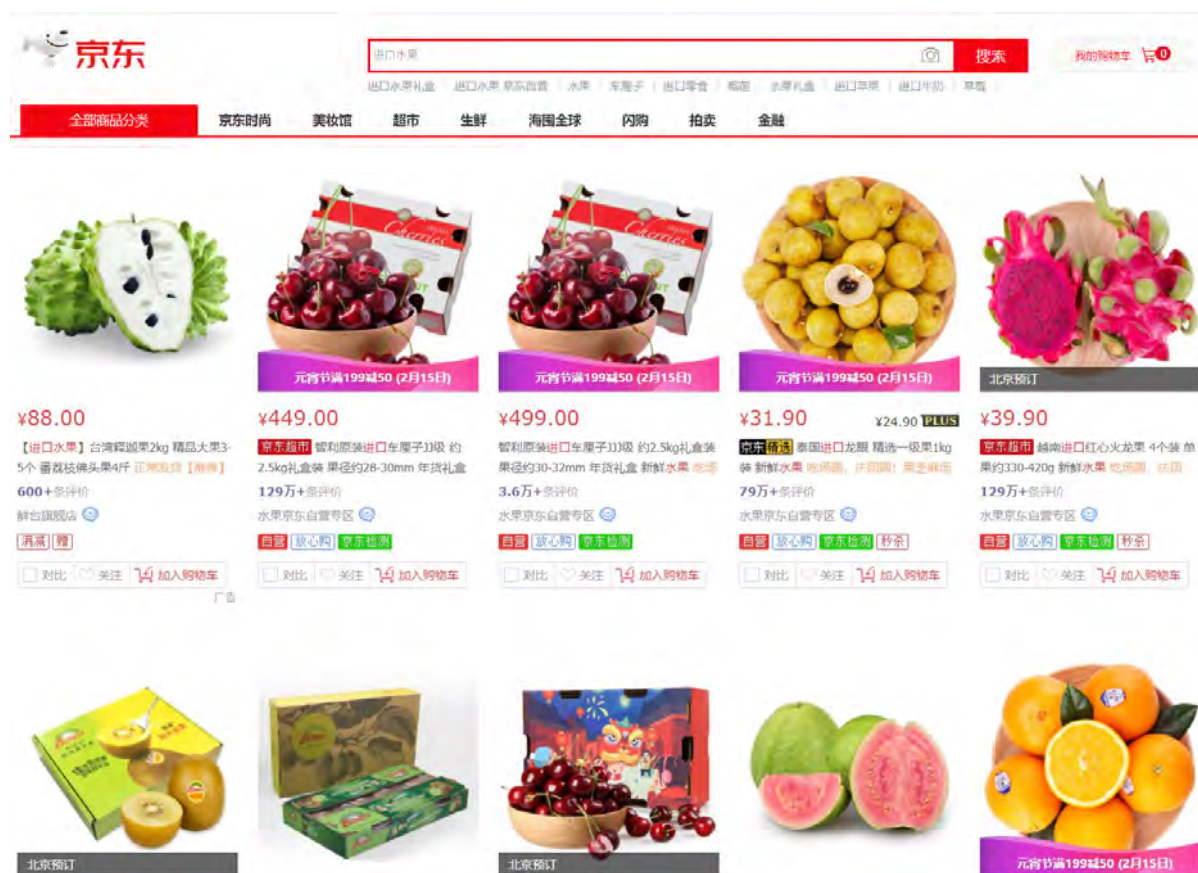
京东

进口水果

搜索

我的购物车 0

进口水果礼盒 | 进口水果 京东自营 | 水果 | 车厘子 | 进口零食 | 榴莲 | 水果礼盒 | 进口苹果 | 进口牛奶 | 草莓

全部商品分类 | 京东时尚 | 美妆馆 | 超市 | 生鲜 | 海囤全球 | 闪购 | 拍卖 | 金融

¥88.00
【进口水果】台湾释迦果2kg 精品大果3-5个 番荔枝佛头果4斤 正常发货【雨季】
600+条评价
鲜台旗舰店
满减 赠
对比 关注 加入购物车
广告

元宵节满199减50 (2月15日)
¥449.00
京东超市 智利原装进口车厘子JJJ级 约2.5kg礼盒装 果径约28-30mm 年货礼盒
129万+条评价
水果京东自营专区
自营 放心购 京东检测
对比 关注 加入购物车

元宵节满199减50 (2月15日)
¥499.00
智利原装进口车厘子JJJ级 约2.5kg礼盒装 果径约30-32mm 年货礼盒 新鲜水果 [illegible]
3.6万+条评价
水果京东自营专区
自营 放心购 京东检测
对比 关注 加入购物车

元宵节满199减50 (2月15日)
¥31.90 ¥24.90 PLUS
京东精选 泰国进口龙眼 精选一级果1kg装 新鲜水果 吃得圆，庆团圆！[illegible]
79万+条评价
水果京东自营专区
自营 放心购 京东检测 秒杀
对比 关注 加入购物车

北京预订
¥39.90
京东超市 越南进口红心火龙果 4个装 单果约330-420g 新鲜水果 吃得圆，庆团
129万+条评价
水果京东自营专区
自营 放心购 京东检测 秒杀
对比 关注 加入购物车

北京预订

北京预订

元宵节满199减50 (2月15日)